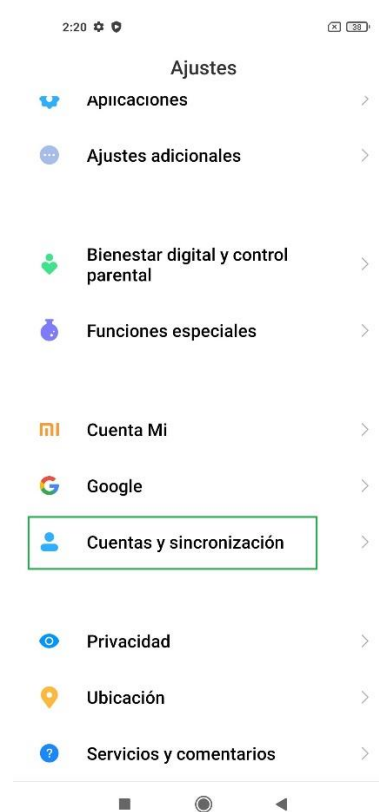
2:20

38

Ajustes

Aplicaciones

Ajustes adicionales

Bienestar digital y control parental

Funciones especiales

mi

Cuenta Mi

G

Google

Cuentas y sincronización

Privacidad

Ubicación

?

Servicios y comentarios